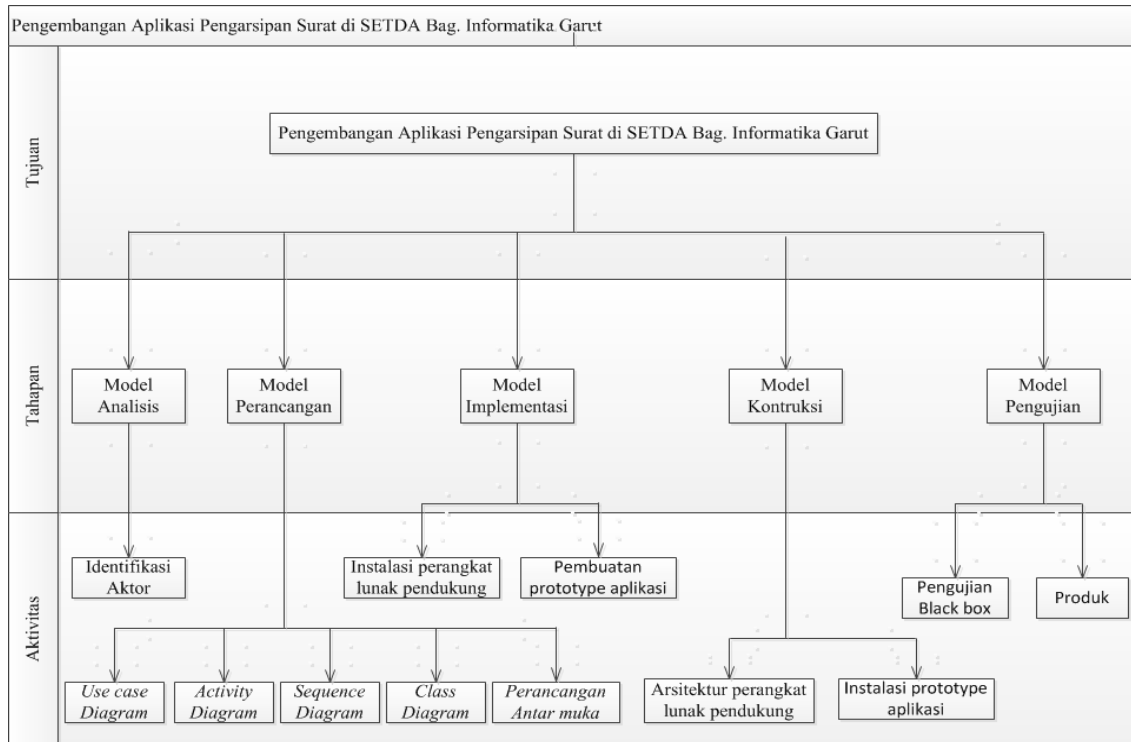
Pengembangan Aplikasi Pengarsipan Surat di SETDA Bag. Informatika Garut

Tujuan

Pengembangan Aplikasi Pengarsipan Surat di SETDA Bag. Informatika Garut

Tahapan

Model Analisis

Model Perancangan

Model Implementasi

Model Kontruksi

Model Pengujian

Aktivitas

Identifikasi Aktor

Instalasi perangkat lunak pendukung

Pembuatan prototype aplikasi

Pengujian Black box

Produk

Use case Diagram

Activity Diagram

Sequence Diagram

Class Diagram

Perancangan Antar muka

Arsitektur perangkat lunak pendukung

Instalasi prototype aplikasi